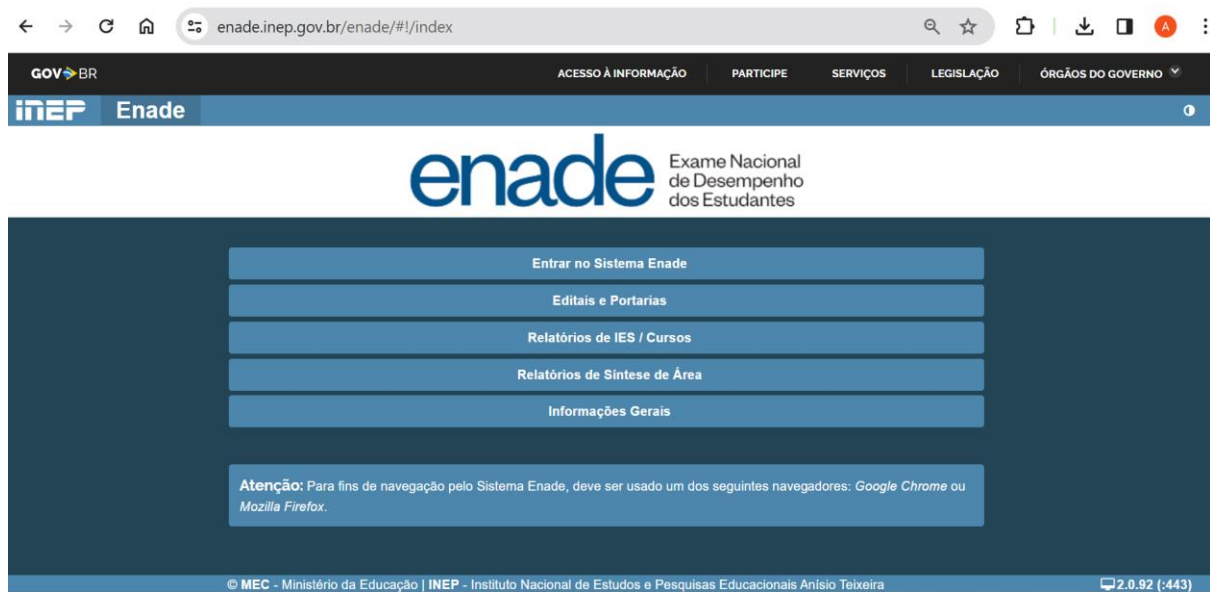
enade.inep.gov.br/enade/#!/index

A

GOV BR

ACESSO À INFORMAÇÃO
PARTICIPE
SERVIÇOS
LEGISLAÇÃO
ÓRGÃOS DO GOVERNO

inep Enade

enade Exame Nacional de Desempenho dos Estudantes

Entrar no Sistema Enade

Editais e Portarias

Relatórios de IES / Cursos

Relatórios de Síntese de Área

Informações Gerais

Atenção: Para fins de navegação pelo Sistema Enade, deve ser usado um dos seguintes navegadores: Google Chrome ou Mozilla Firefox.

© MEC - Ministério da Educação | INEP - Instituto Nacional de Estudos e Pesquisas Educacionais Anísio Teixeira

2.0.92 (:443)